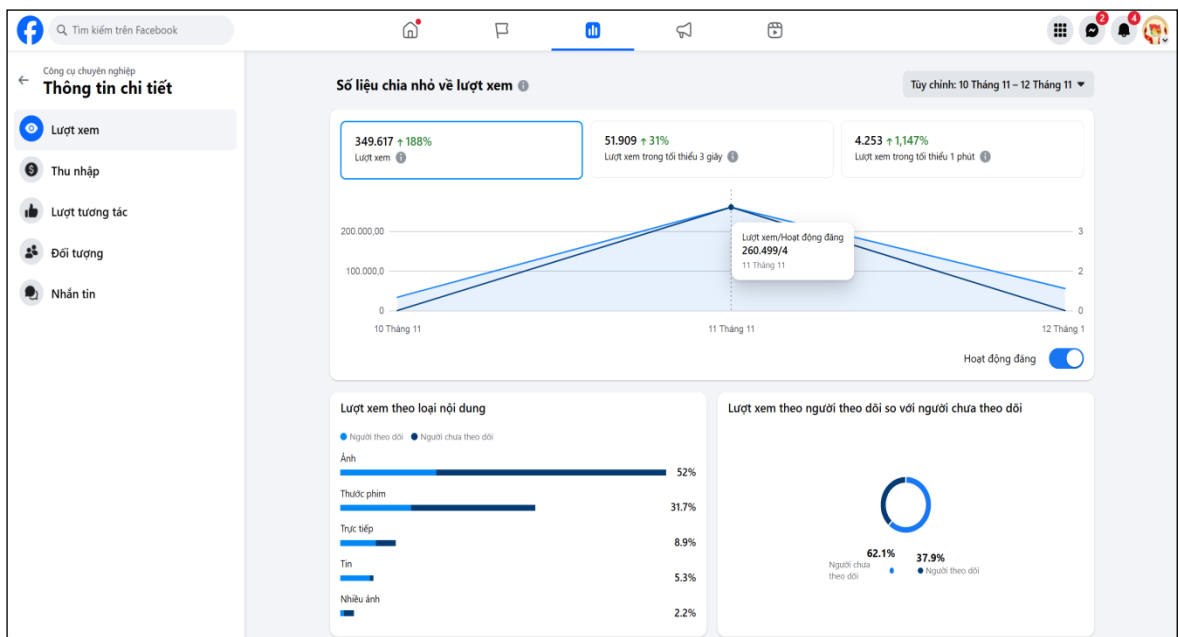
Tìm kiếm trên Facebook

2 4

Công cụ chuyên nghiệp
Thông tin chi tiết

Lượt xem
Thu nhập
Lượt tương tác
Đối tượng
Nhắn tin

Số liệu chia nhỏ về lượt xem

Tùy chỉnh: 10 Tháng 11 – 12 Tháng 11

349.617 ↑ 188%
Lượt xem

51.909 ↑ 31%
Lượt xem trong tối thiểu 3 giây

4.253 ↑ 1,147%
Lượt xem trong tối thiểu 1 phút

200.000,00
100.000,0
0

Lượt xem/Hoạt động đăng
260.499/4
11 Tháng 11

3
2
0

10 Tháng 11
11 Tháng 11
12 Tháng 1

Hoạt động đăng

Lượt xem theo loại nội dung

Người theo dõi   Người chưa theo dõi

Ảnh
52%
Thước phim
31.7%
Trực tiếp
8.9%
Tin
5.3%
Nhiều ảnh
2.2%

Lượt xem theo người theo dõi so với người chưa theo dõi

62.1%
Người chưa theo dõi
37.9%
Người theo dõi